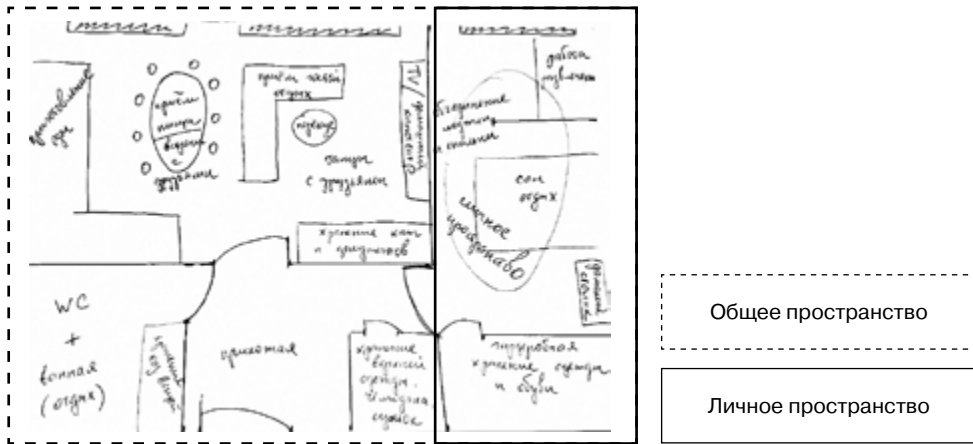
приготовление еды

приём пищи вместе с друзьями

приём гостей отдых

TV

общение с друзьями

работа за компьютером

совместное общение с семьёй

сон отдых

личное пространство

хранение книг и документов

WC + ванная (отдых)

прихожая

хранение верхней одежды, пылесоса, обуви

гардеробная хранение одежды и обуви

Общее пространство

Личное пространство